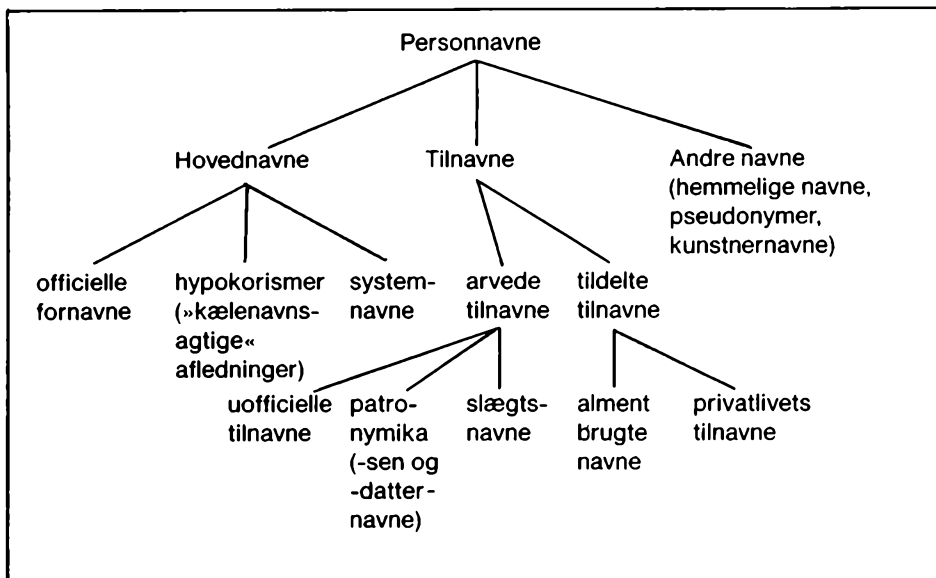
Personnavne

Hovednavne

Tilnavne

Andre navne (hemmelige navne, pseudonymer, kunstnernavne)

officielle fornavne

hypokorismer (»kælenavnsagtige« afledninger)

systemnavne

arvede tilnavne

tildelte tilnavne

uofficielle tilnavne

patronymika (-sen og -datternavne)

slægtsnavne

alment brugte navne

privatlivets tilnavne